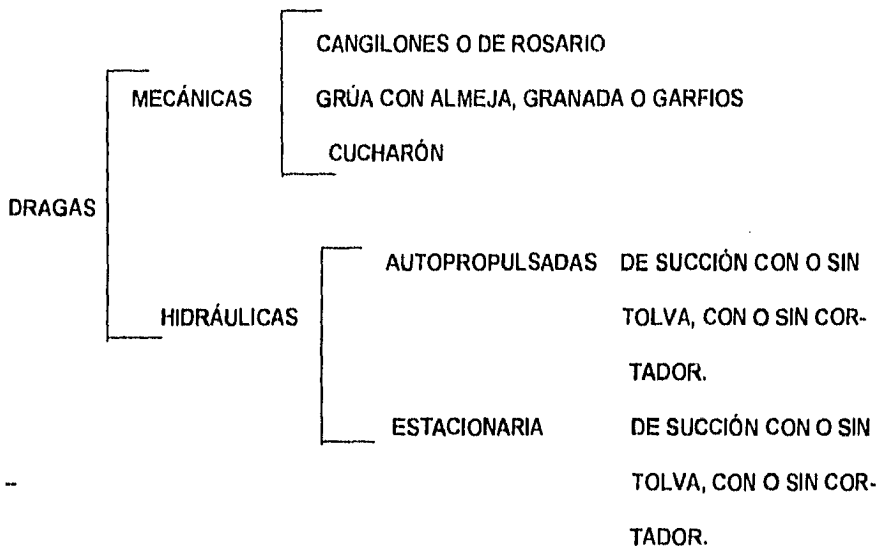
CANGILONES O DE ROSARIO

MECÁNICAS GRÚA CON ALMEJA, GRANADA O GARFIOS

CUCHARÓN

DRAGAS

AUTOPROPULSADAS DE SUCCIÓN CON O SIN TOLVA, CON O SIN CORTADOR.

HIDRÁULICAS

ESTACIONARIA DE SUCCIÓN CON O SIN TOLVA, CON O SIN CORTADOR.

-